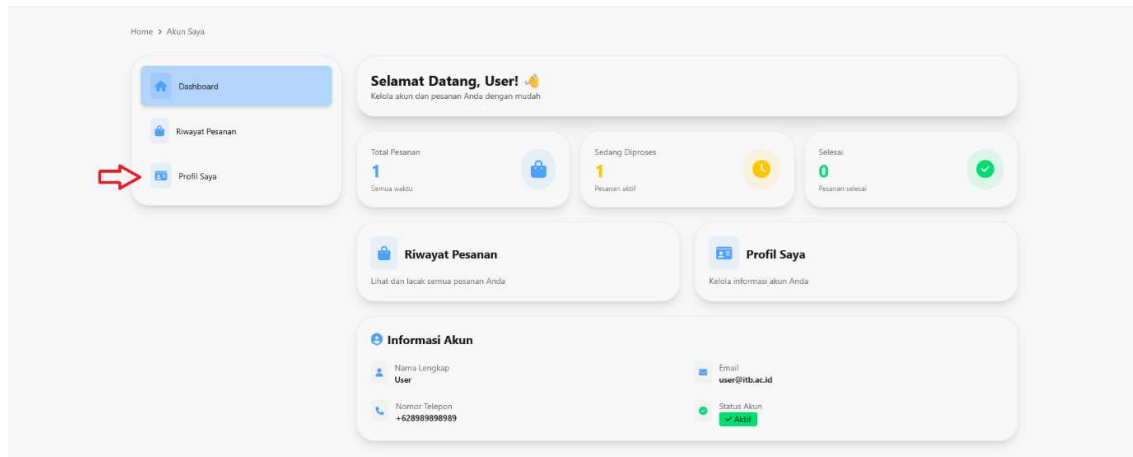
Home > Akun Saya

Dashboard

Riwayat Pesanan

Profil Saya

Selamat Datang, User! 👋
Kelola akun dan pesanan Anda dengan mudah

Total Pesanan
1
Semua waktu

Sedang Diproses
1
Pesanan aktif

Selesai
0
Pesanan selesai

Riwayat Pesanan
Lihat dan lacak semua pesanan Anda

Profil Saya
Kelola informasi akun Anda

Informasi Akun

Nama Lengkap
User

Email
user@itb.ac.id

Nomor Telepon
+628989898989

Status Akun
✓ Aktif